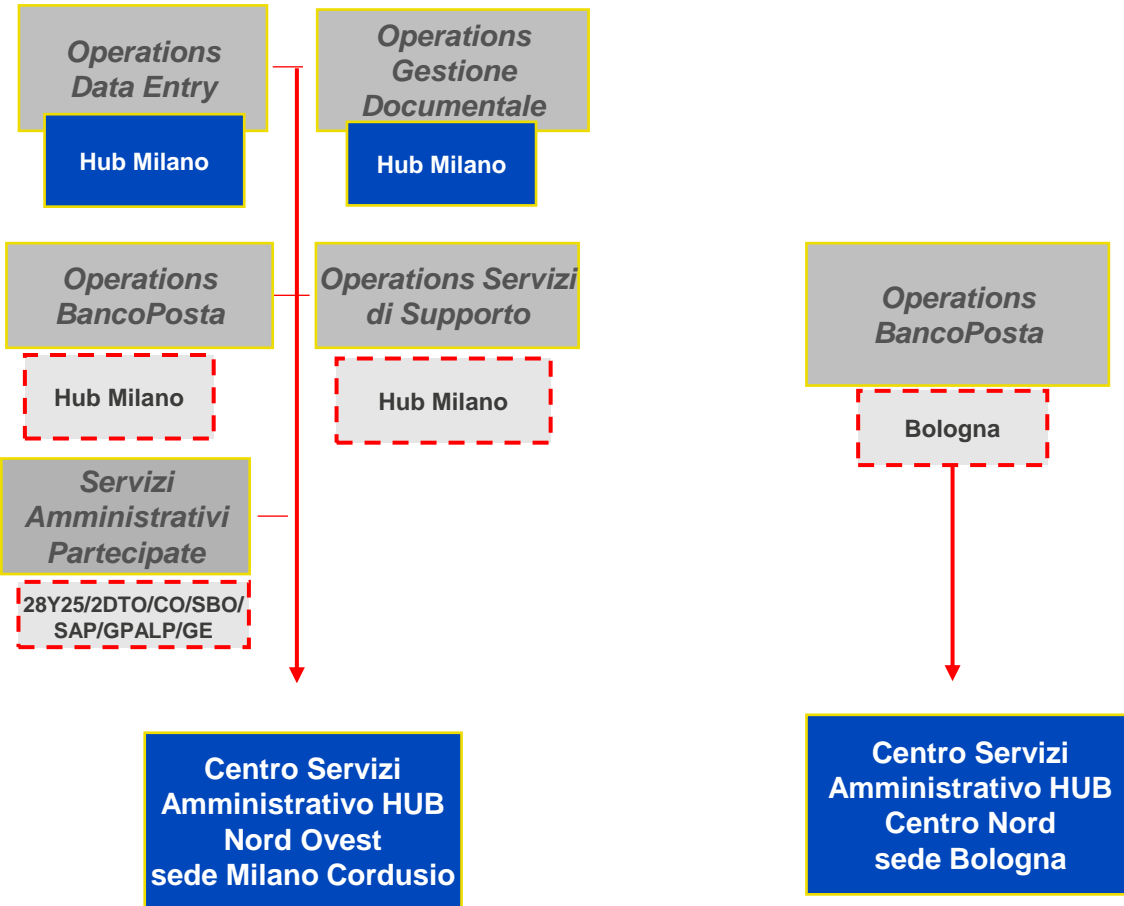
Operations Data Entry

Hub Milano

Operations Gestione Documentale

Hub Milano

Operations BancoPosta

Hub Milano

Operations Servizi di Supporto

Hub Milano

Servizi Amministrativi Partecipate

28Y25/2DTO/CO/SBO/SAP/GPALP/GE

Centro Servizi Amministrativo HUB Nord Ovest sede Milano Cordusio

Operations BancoPosta

Bologna

Centro Servizi Amministrativo HUB Centro Nord sede Bologna